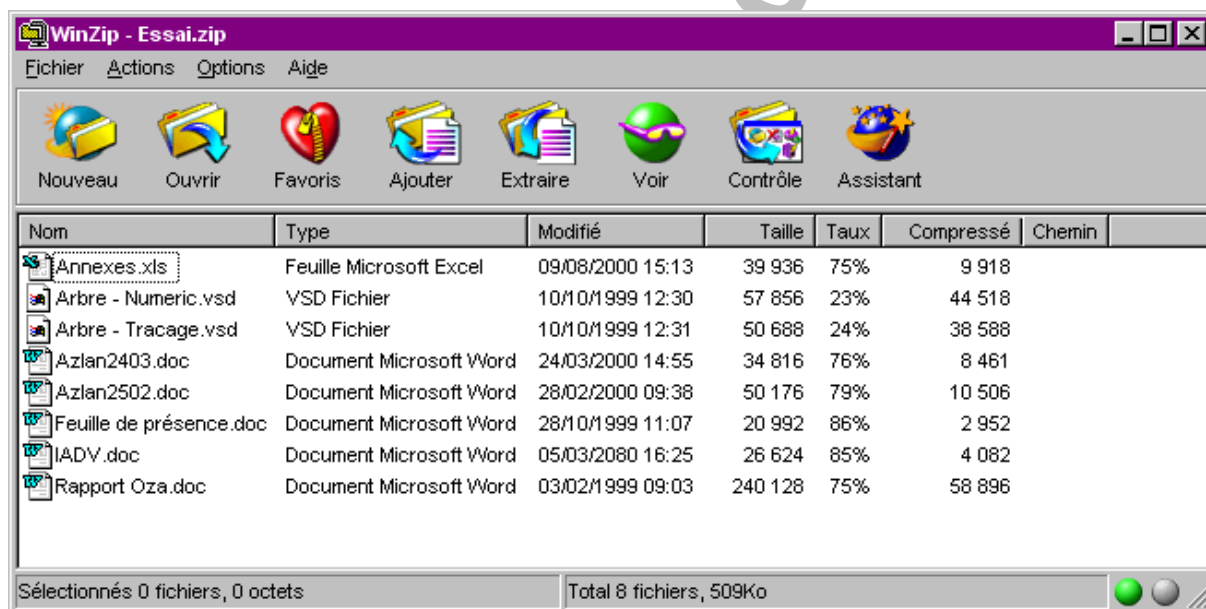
WinZip - Essai.zip

Fichier Actions Options Aide

Nouveau Ouvrir Favoris Ajouter Extraire Voir Contrôle Assistant

| Nom | Type | Modifié | Taille | Taux | Compressé | Chemin |
|---|---|---|---|---|---|---|
| Annexes.xls | Feuille Microsoft Excel | 09/08/2000 15:13 | 39 936 | 75% | 9 918 | |
| Arbre - Numeric.vsd | VSD Fichier | 10/10/1999 12:30 | 57 856 | 23% | 44 518 | |
| Arbre - Tracage.vsd | VSD Fichier | 10/10/1999 12:31 | 50 688 | 24% | 38 588 | |
| Azlan2403.doc | Document Microsoft Word | 24/03/2000 14:55 | 34 816 | 76% | 8 461 | |
| Azlan2502.doc | Document Microsoft Word | 28/02/2000 09:38 | 50 176 | 79% | 10 506 | |
| Feuille de présence.doc | Document Microsoft Word | 28/10/1999 11:07 | 20 992 | 86% | 2 952 | |
| IADV.doc | Document Microsoft Word | 05/03/2080 16:25 | 26 624 | 85% | 4 082 | |
| Rapport Oza.doc | Document Microsoft Word | 03/02/1999 09:03 | 240 128 | 75% | 58 896 | |

Sélectionnés 0 fichiers, 0 octets
Total 8 fichiers, 509Ko